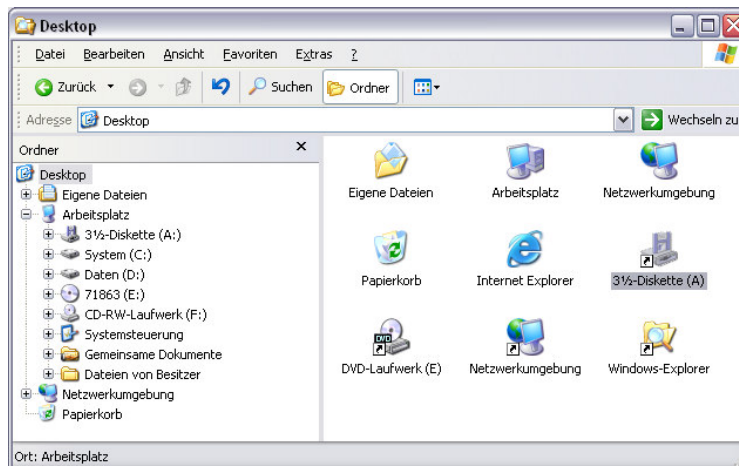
Desktop

Datei Bearbeiten Ansicht Favoriten Extras ?

Zurück Suchen Ordner

Adresse Desktop Wechseln zu

Ordner ×

Desktop
Eigene Dateien
Arbeitsplatz
3½-Diskette (A:)
System (C:)
Daten (D:)
71863 (E:)
CD-RW-Laufwerk (F:)
Systemsteuerung
Gemeinsame Dokumente
Dateien von Besitzer
Netzwerkumgebung
Papierkorb

Eigene Dateien
Arbeitsplatz
Netzwerkumgebung
Papierkorb
Internet Explorer
3½-Diskette (A)
DVD-Laufwerk (E)
Netzwerkumgebung
Windows-Explorer

Ort: Arbeitsplatz